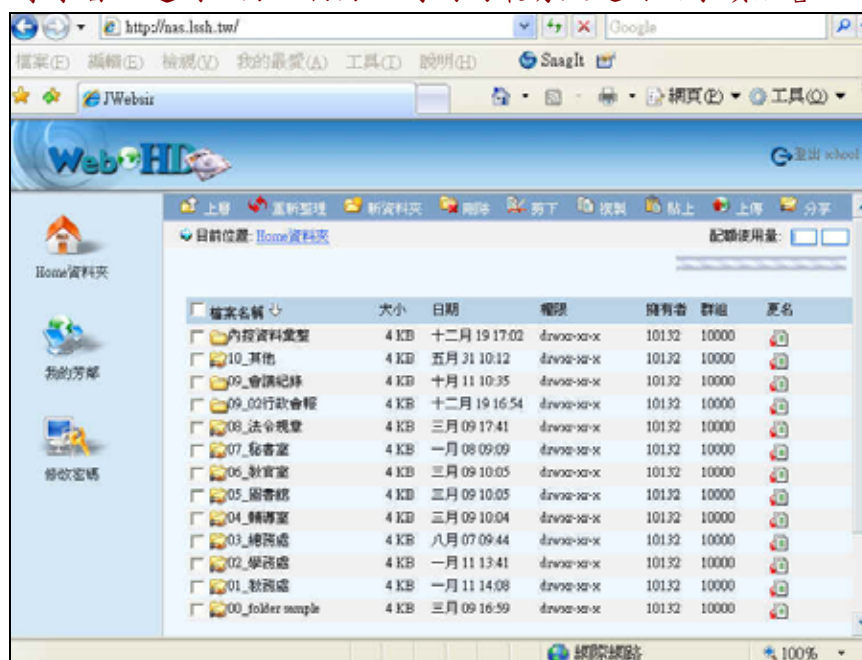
http://nas.lssh.tw/

Google

檔案(F) 編輯(E) 檢視(V) 我的最愛(A) 工具(T) 說明(H)

SnagIt

JWebsir

網頁(P) 工具(O)

WebHD

登出 school

上層 重新整理 新資料夾 刪除 剪下 複製 貼上 上傳 分享

目前位置: Home資料夾

配額使用量:

Home資料夾

我的芳鄰

修改密碼

| 檔案名稱 | 大小 | 日期 | 權限 | 擁有者 | 群組 | 更名 |
|---|---|---|---|---|---|---|
| 內控資料彙整 | 4 KB | 十二月 19 17:02 | drwxr-xr-x | 10132 | 10000 | |
| 10_其他 | 4 KB | 五月 31 10:12 | drwxr-xr-x | 10132 | 10000 | |
| 09_會議紀錄 | 4 KB | 十月 11 10:35 | drwxr-xr-x | 10132 | 10000 | |
| 09_02行政會報 | 4 KB | 十二月 19 16:54 | drwxr-xr-x | 10132 | 10000 | |
| 08_法令規章 | 4 KB | 三月 09 17:41 | drwxr-xr-x | 10132 | 10000 | |
| 07_秘書室 | 4 KB | 一月 08 09:09 | drwxr-xr-x | 10132 | 10000 | |
| 06_教官室 | 4 KB | 三月 09 10:05 | drwxr-xr-x | 10132 | 10000 | |
| 05_圖書館 | 4 KB | 三月 09 10:05 | drwxr-xr-x | 10132 | 10000 | |
| 04_輔導室 | 4 KB | 三月 09 10:04 | drwxr-xr-x | 10132 | 10000 | |
| 03_總務處 | 4 KB | 八月 07 09:44 | drwxr-xr-x | 10132 | 10000 | |
| 02_學務處 | 4 KB | 一月 11 13:41 | drwxr-xr-x | 10132 | 10000 | |
| 01_教務處 | 4 KB | 一月 11 14:08 | drwxr-xr-x | 10132 | 10000 | |
| 00_folder sample | 4 KB | 三月 09 16:59 | drwxr-xr-x | 10132 | 10000 | |

網際網路

100%